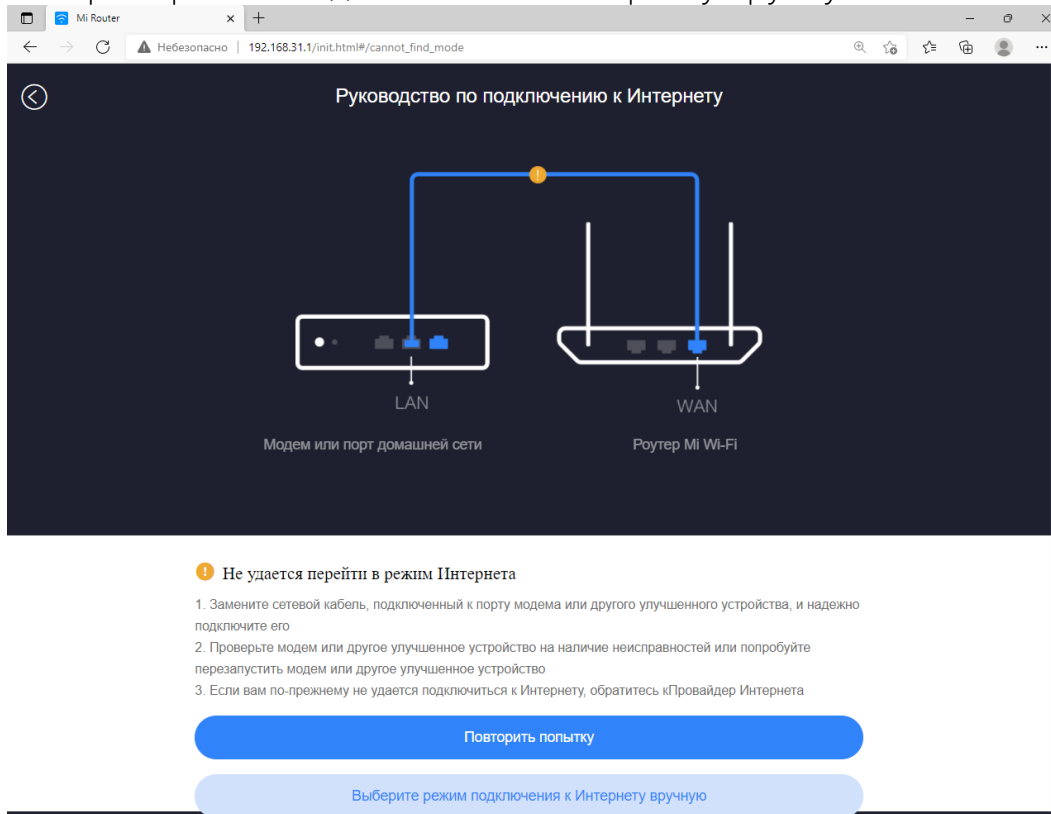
Mi Router
Небезопасно | 192.168.31.1/init.html#/cannot_find_mode

Руководство по подключению к Интернету

LAN
Модем или порт домашней сети

WAN
Роутер Mi Wi-Fi

Не удается перейти в режим Интернета

1. Замените сетевой кабель, подключенный к порту модема или другого улучшенного устройства, и надежно подключите его
2. Проверьте модем или другое улучшенное устройство на наличие неисправностей или попробуйте перезапустить модем или другое улучшенное устройство
3. Если вам по-прежнему не удается подключиться к Интернету, обратитесь кПровайдер Интернета

Повторить попытку

Выберите режим подключения к Интернету вручную